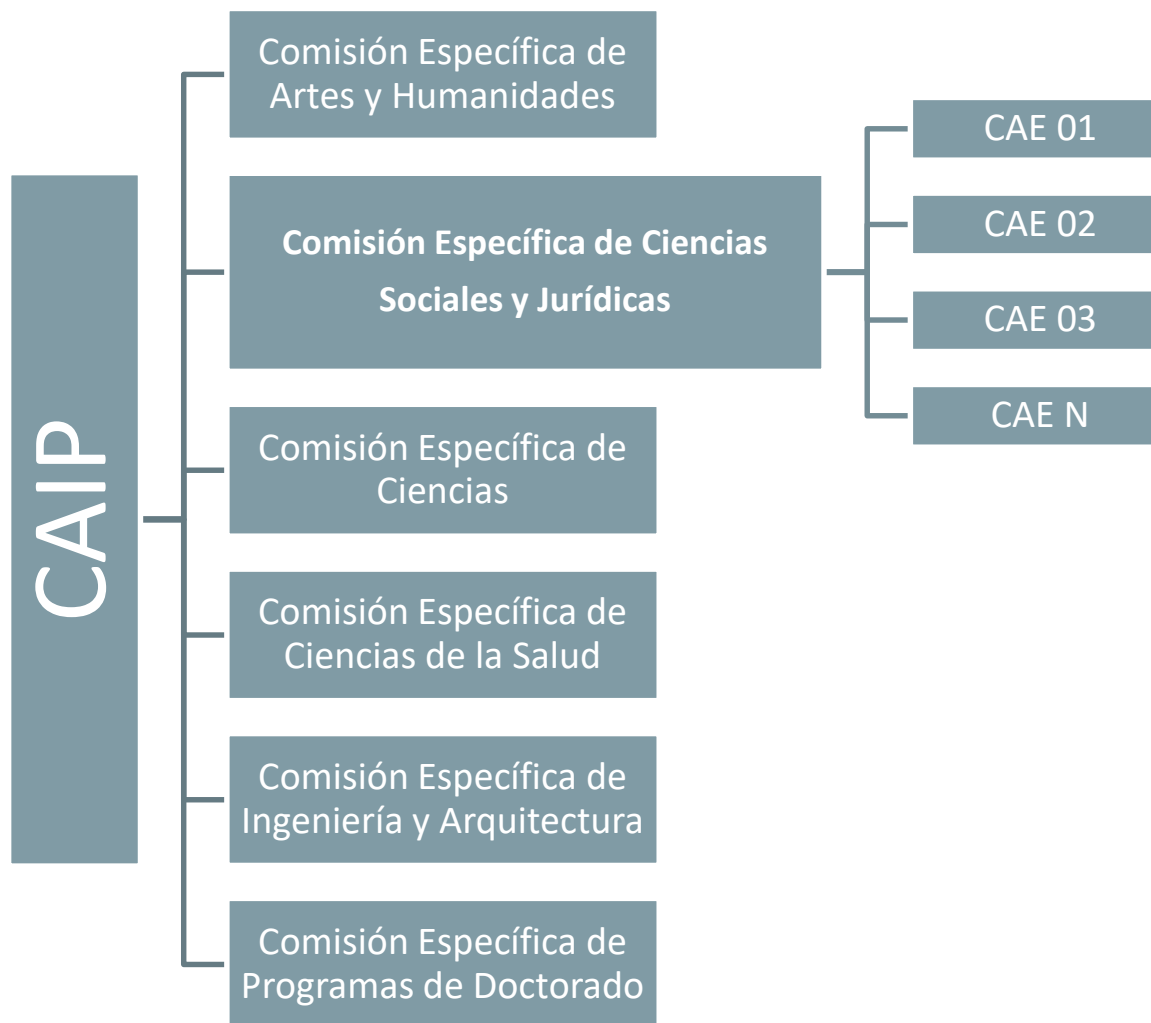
CAIP

Comisión Específica de Artes y Humanidades

Comisión Específica de Ciencias Sociales y Jurídicas

CAE 01

CAE 02

CAE 03

CAE N

Comisión Específica de Ciencias

Comisión Específica de Ciencias de la Salud

Comisión Específica de Ingeniería y Arquitectura

Comisión Específica de Programas de Doctorado